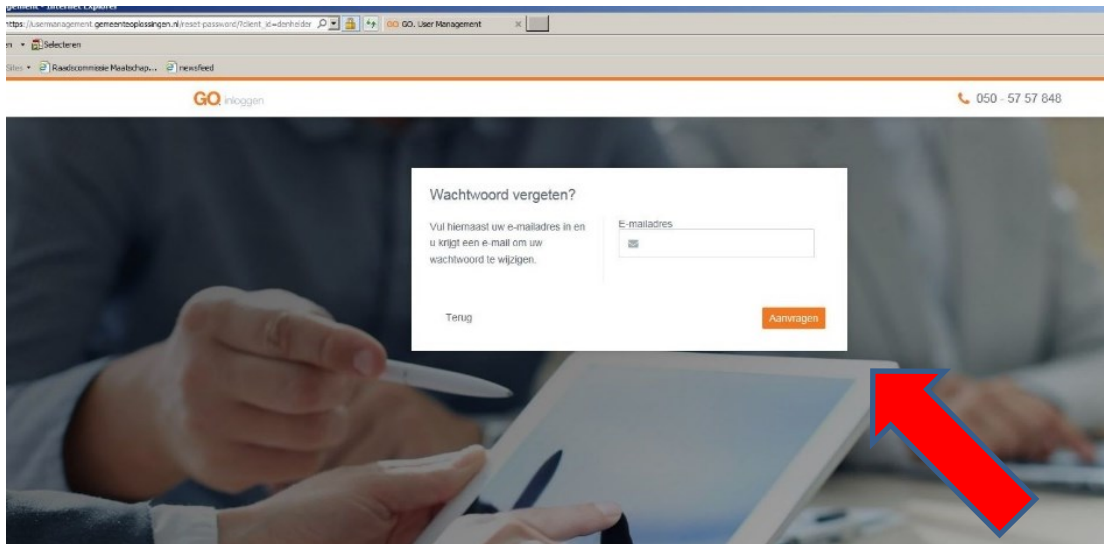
gement - Internet Explorer
ttps://usermanagement.gemeenteoplossingen.nl/reset-password/?client_id=denhelder
GO. User Management
n • Selecteren
Sites • Raadscommissie Maatschap... newsfeed

GO inloggen
050 - 57 57 848

Wachtwoord vergeten?

Vul hiernaast uw e-mailadres in en u krijgt een e-mail om uw wachtwoord te wijzigen.

E-mailadres

Terug

Aanvragen